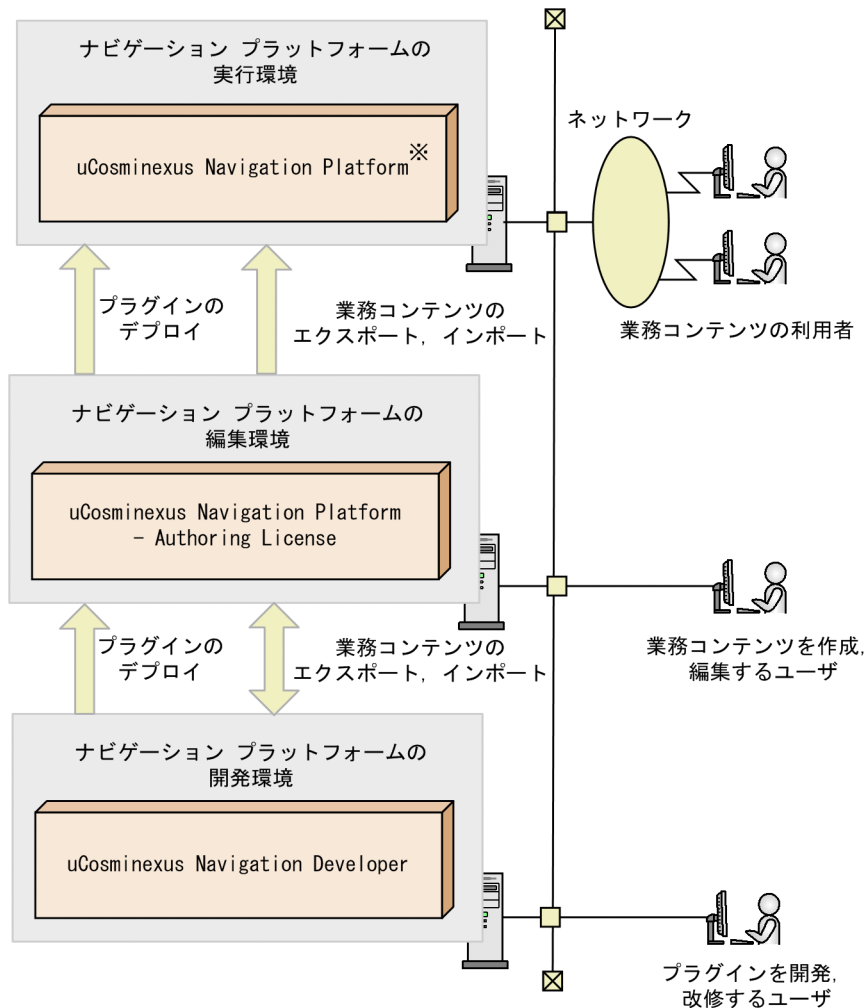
ナビゲーション プラットフォームの
実行環境

uCosminexus Navigation Platform※

ネットワーク

業務コンテンツの利用者

プラグインの
デプロイ

業務コンテンツの
エクスポート，インポート

ナビゲーション プラットフォームの
編集環境

uCosminexus Navigation Platform
- Authoring License

業務コンテンツを作成，
編集するユーザ

プラグインの
デプロイ

業務コンテンツの
エクスポート，インポート

ナビゲーション プラットフォームの
開発環境

uCosminexus Navigation Developer

プラグインを開発，
改修するユーザ